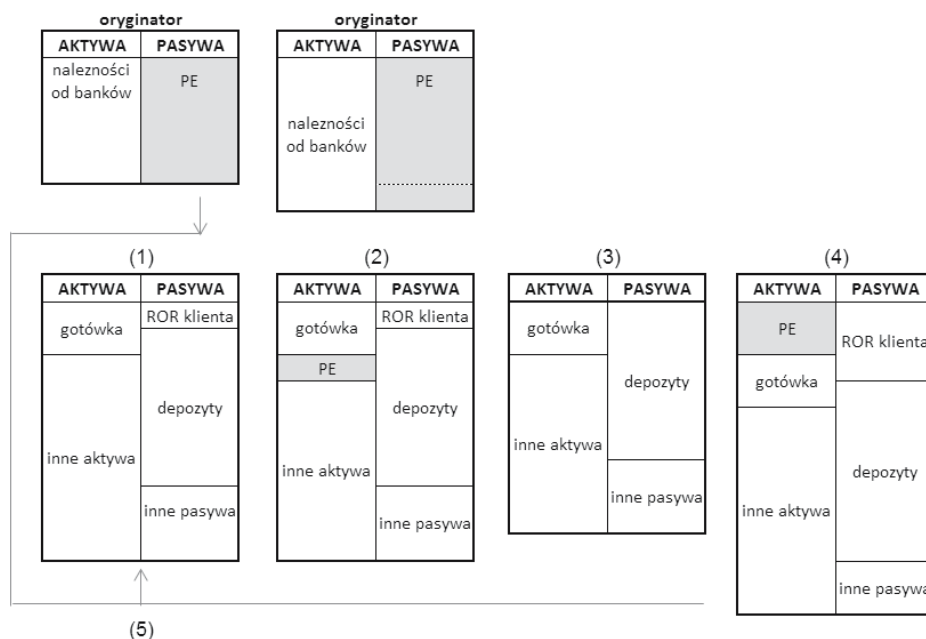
oryginator

| AKTYWA | PASYWA |
|---|---|
| nalezności od banków | PE |

oryginator

| AKTYWA | PASYWA |
|---|---|
| nalezności od banków | PE |

(1)

| AKTYWA | PASYWA |
|---|---|
| gotówka | ROR klienta |
| inne aktywa | depozyty |
| | inne pasywa |

(2)

| AKTYWA | PASYWA |
|---|---|
| gotówka | ROR klienta |
| PE | depozyty |
| inne aktywa | inne pasywa |

(3)

| AKTYWA | PASYWA |
|---|---|
| gotówka | depozyty |
| inne aktywa | inne pasywa |

(4)

| AKTYWA | PASYWA |
|---|---|
| PE | ROR klienta |
| gotówka | depozyty |
| inne aktywa | inne pasywa |

(5)